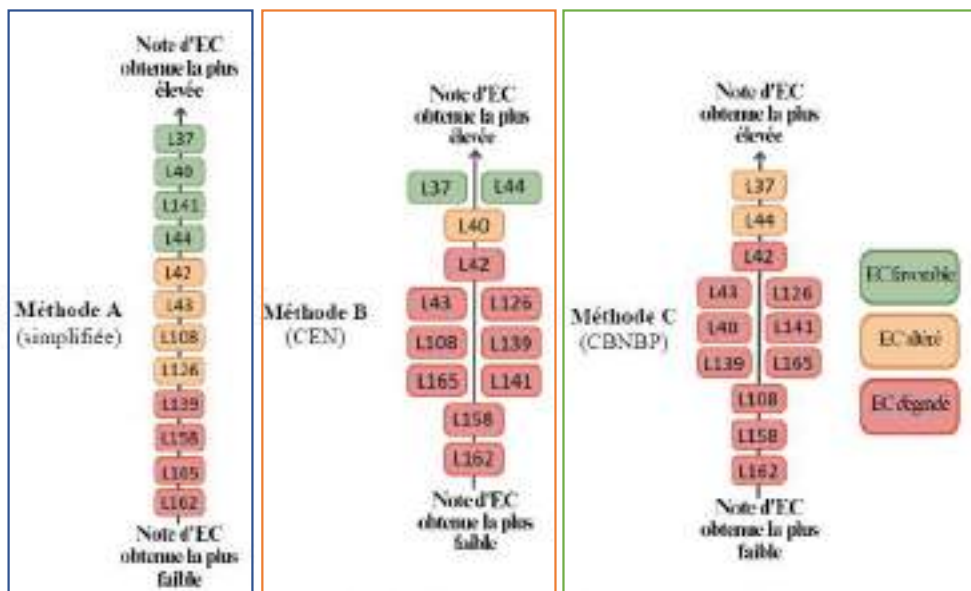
Note d'EC obtenue la plus élevée

L37
L40
L141
L44
L42
L43
L108
L126
L139
L158
L165
L162

Méthode A (simplifiée)

Note d'EC obtenue la plus faible

Note d'EC obtenue la plus élevée

L37 L44
L40
L42
L43 L126
L108 L139
L165 L141
L158
L162

Méthode B (CEN)

Note d'EC obtenue la plus faible

Note d'EC obtenue la plus élevée

L37
L44
L42
L43 L126
L40 L141
L139 L165
L108
L158
L162

Méthode C (CBNBP)

Note d'EC obtenue la plus faible

EC favorable
EC altéré
EC dégradé